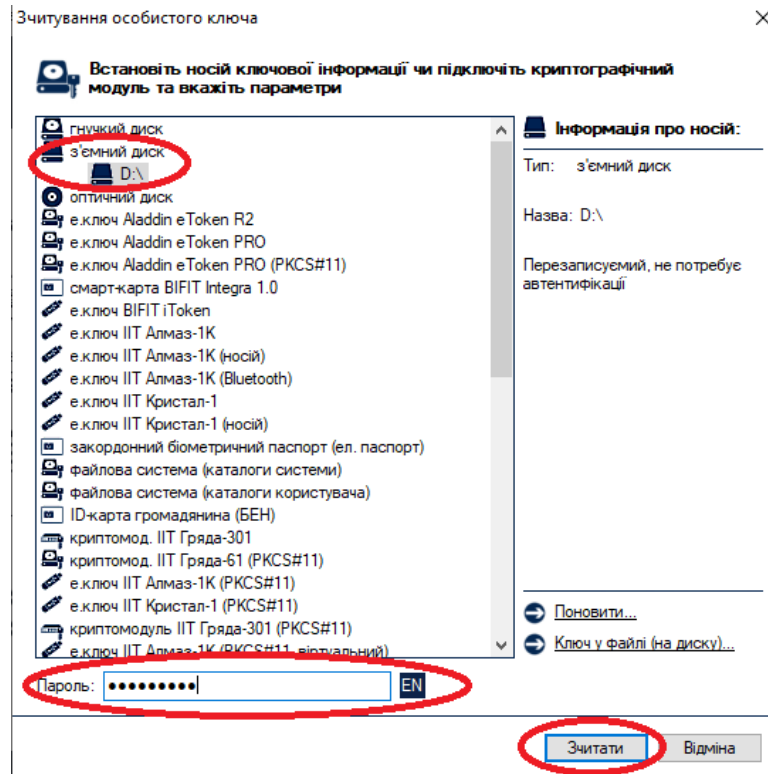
Зчитування особистого ключа

×

Встановіть носій ключової інформації чи підключіть криптографічний модуль та вкажіть параметри

гнучкий диск
з'ємний диск
D:\
оптичний диск
е.ключ Aladdin eToken R2
е.ключ Aladdin eToken PRO
е.ключ Aladdin eToken PRO (PKCS#11)
смарт-карта BIFIT Integra 1.0
е.ключ BIFIT iToken
е.ключ ІІТ Алмаз-1К
е.ключ ІІТ Алмаз-1К (носій)
е.ключ ІІТ Алмаз-1К (Bluetooth)
е.ключ ІІТ Кристал-1
е.ключ ІІТ Кристал-1 (носій)
закордонний біометричний паспорт (ел. паспорт)
файлова система (каталоги системи)
файлова система (каталоги користувача)
ID-карта громадянина (БЕН)
криптомод. ІІТ Гряда-301
криптомод. ІІТ Гряда-61 (PKCS#11)
е.ключ ІІТ Алмаз-1К (PKCS#11)
е.ключ ІІТ Кристал-1 (PKCS#11)
криптомодуль ІІТ Гряда-301 (PKCS#11)
е.ключ ІІТ Алмаз-1К (PKCS#11, віртуальний)

Інформація про носій:

Тип: з'ємний диск

Назва: D:\

Перезаписуємий, не потребує автентифікації

Поновити...

Ключ у файлі (на диску)...

Пароль: ●●●●●●●●● EN

Зчитати Відміна